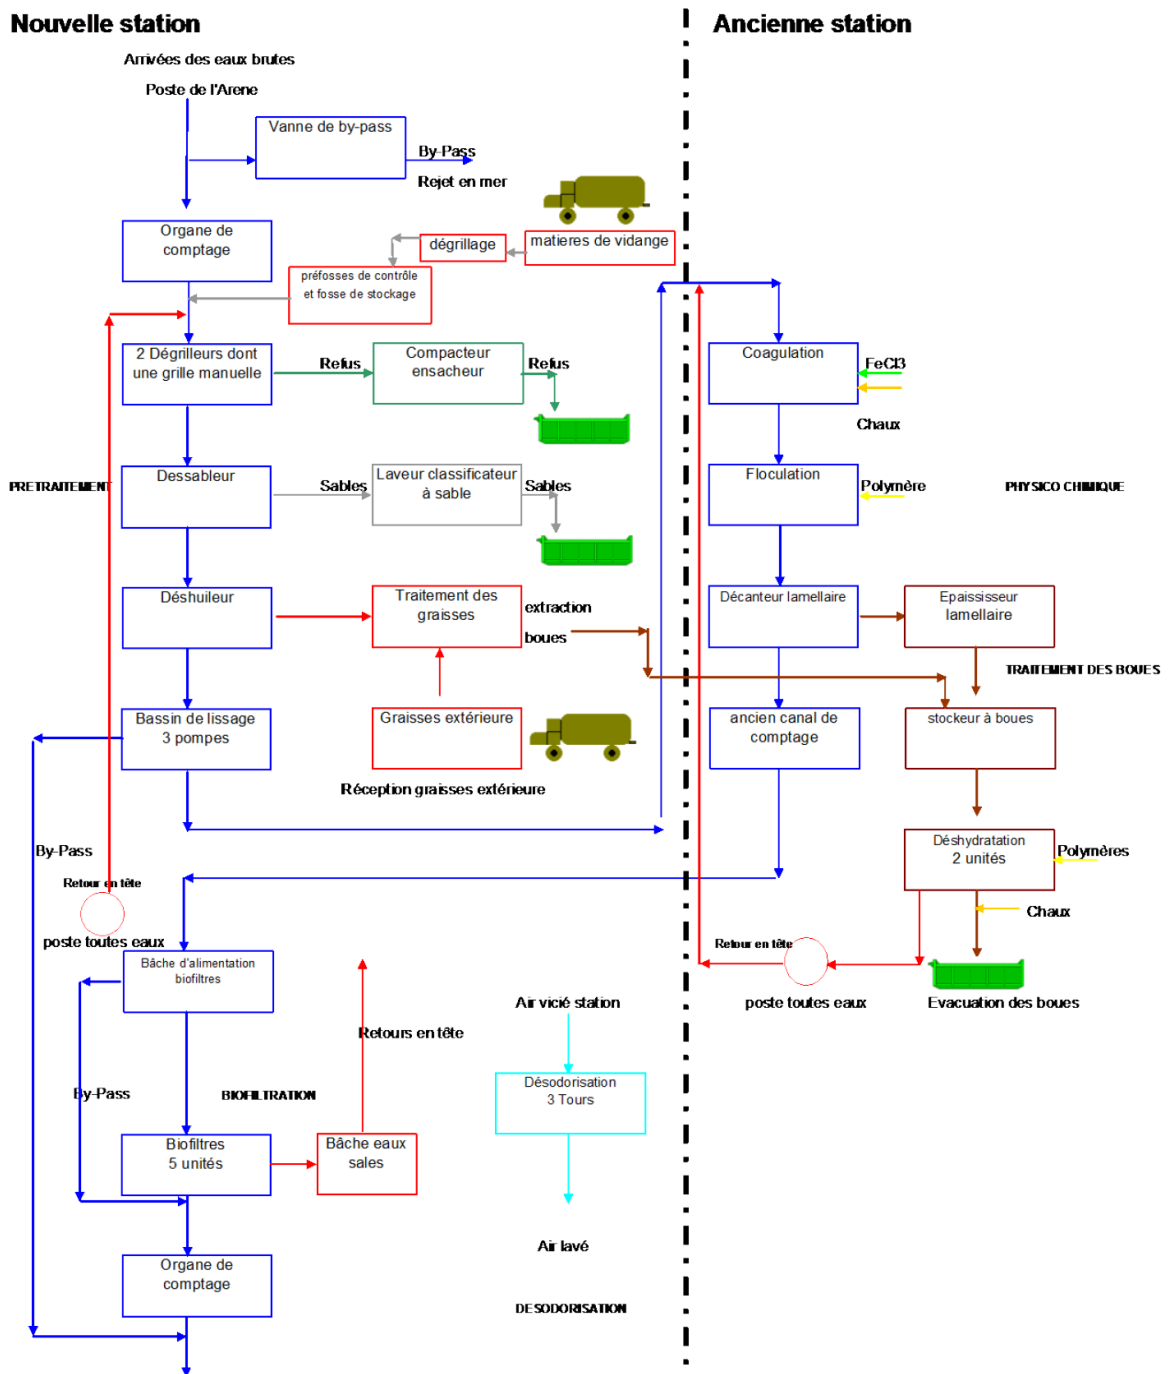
Nouvelle station

Ancienne station

Arrivées des eaux brutes

Poste de l'Arene

Vanne de by-pass

By-Pass

Rejet en mer

Organe de comptage

dégrillage

matieres de vidange

préfosses de contrôle et fosse de stockage

2 Dégrilleurs dont une grille manuelle

Refus

Compacteur ensacheur

Refus

Coagulation

FeCl3

Chaux

PRETRAITEMENT

Dessableur

Sables

Laveur classificateur à sable

Sables

Floculation

Polymère

PHYSICO CHIMIQUE

Déshuileur

Traitement des graisses

extraction

boues

Décanteur lamellaire

Epaississeur lamellaire

TRAITEMENT DES BOUES

Bassin de lissage 3 pompes

Graisses extérieure

ancien canal de comptage

stockeur à boues

Réception graisses extérieure

By-Pass

Retour en tête

Déshydratation 2 unités

Polymères

poste toutes eaux

Chaux

Bâche d'alimentation biofiltres

Retour en tête

poste toutes eaux

Evacuation des boues

Air vicié station

Retours en tête

By-Pass

BIOFILTRATION

Désodorisation 3 Tours

Biofiltres 5 unités

Bâche eaux sales

Air lavé

Organe de comptage

DESODORISATION